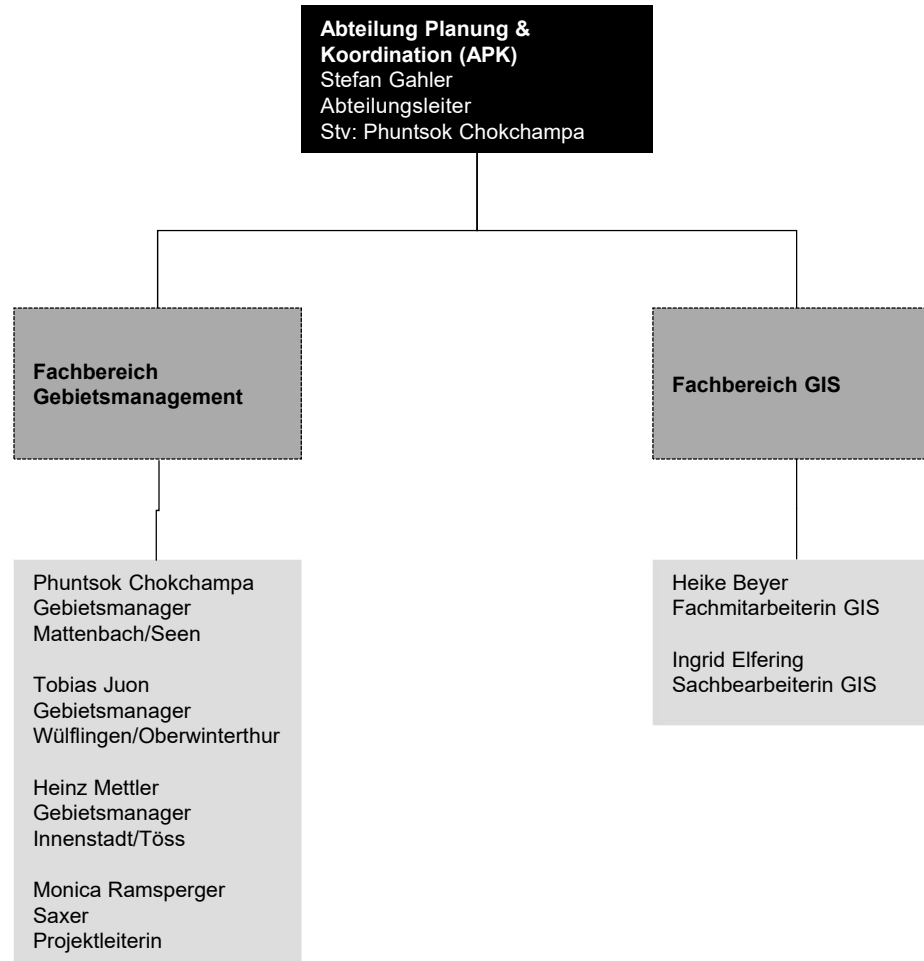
**Abteilung Planung & Koordination (APK)**
Stefan Gahler
Abteilungsleiter
Stv: Phuntsok Chokchampa

**Fachbereich Gebietsmanagement**

Phuntsok Chokchampa
Gebietsmanager
Mattenbach/Seen

Tobias Juon
Gebietsmanager
Wülflingen/Oberwinterthur

Heinz Mettler
Gebietsmanager
Innenstadt/Töss

Monica Ramsperger Saxer
Projektleiterin

**Fachbereich GIS**

Heike Beyer
Fachmitarbeiterin GIS

Ingrid Elfering
Sachbearbeiterin GIS